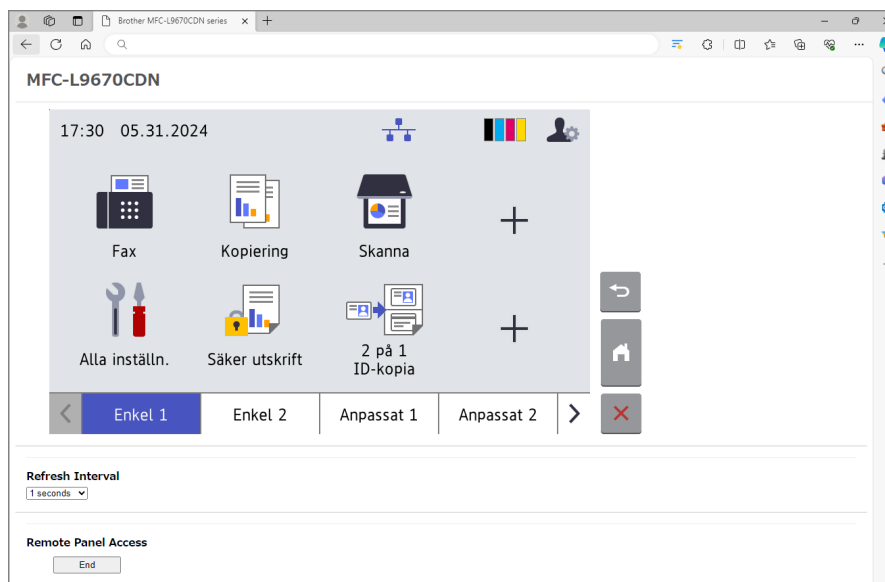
Brother MFC-L9670CDN series

MFC-L9670CDN

17:30 05.31.2024

Fax

Kopiering

Skanna

Alla inställn.

Säker utskrift

2 på 1
ID-kopia

Enkel 1

Enkel 2

Anpassat 1

Anpassat 2

Refresh Interval

1 seconds

Remote Panel Access

End